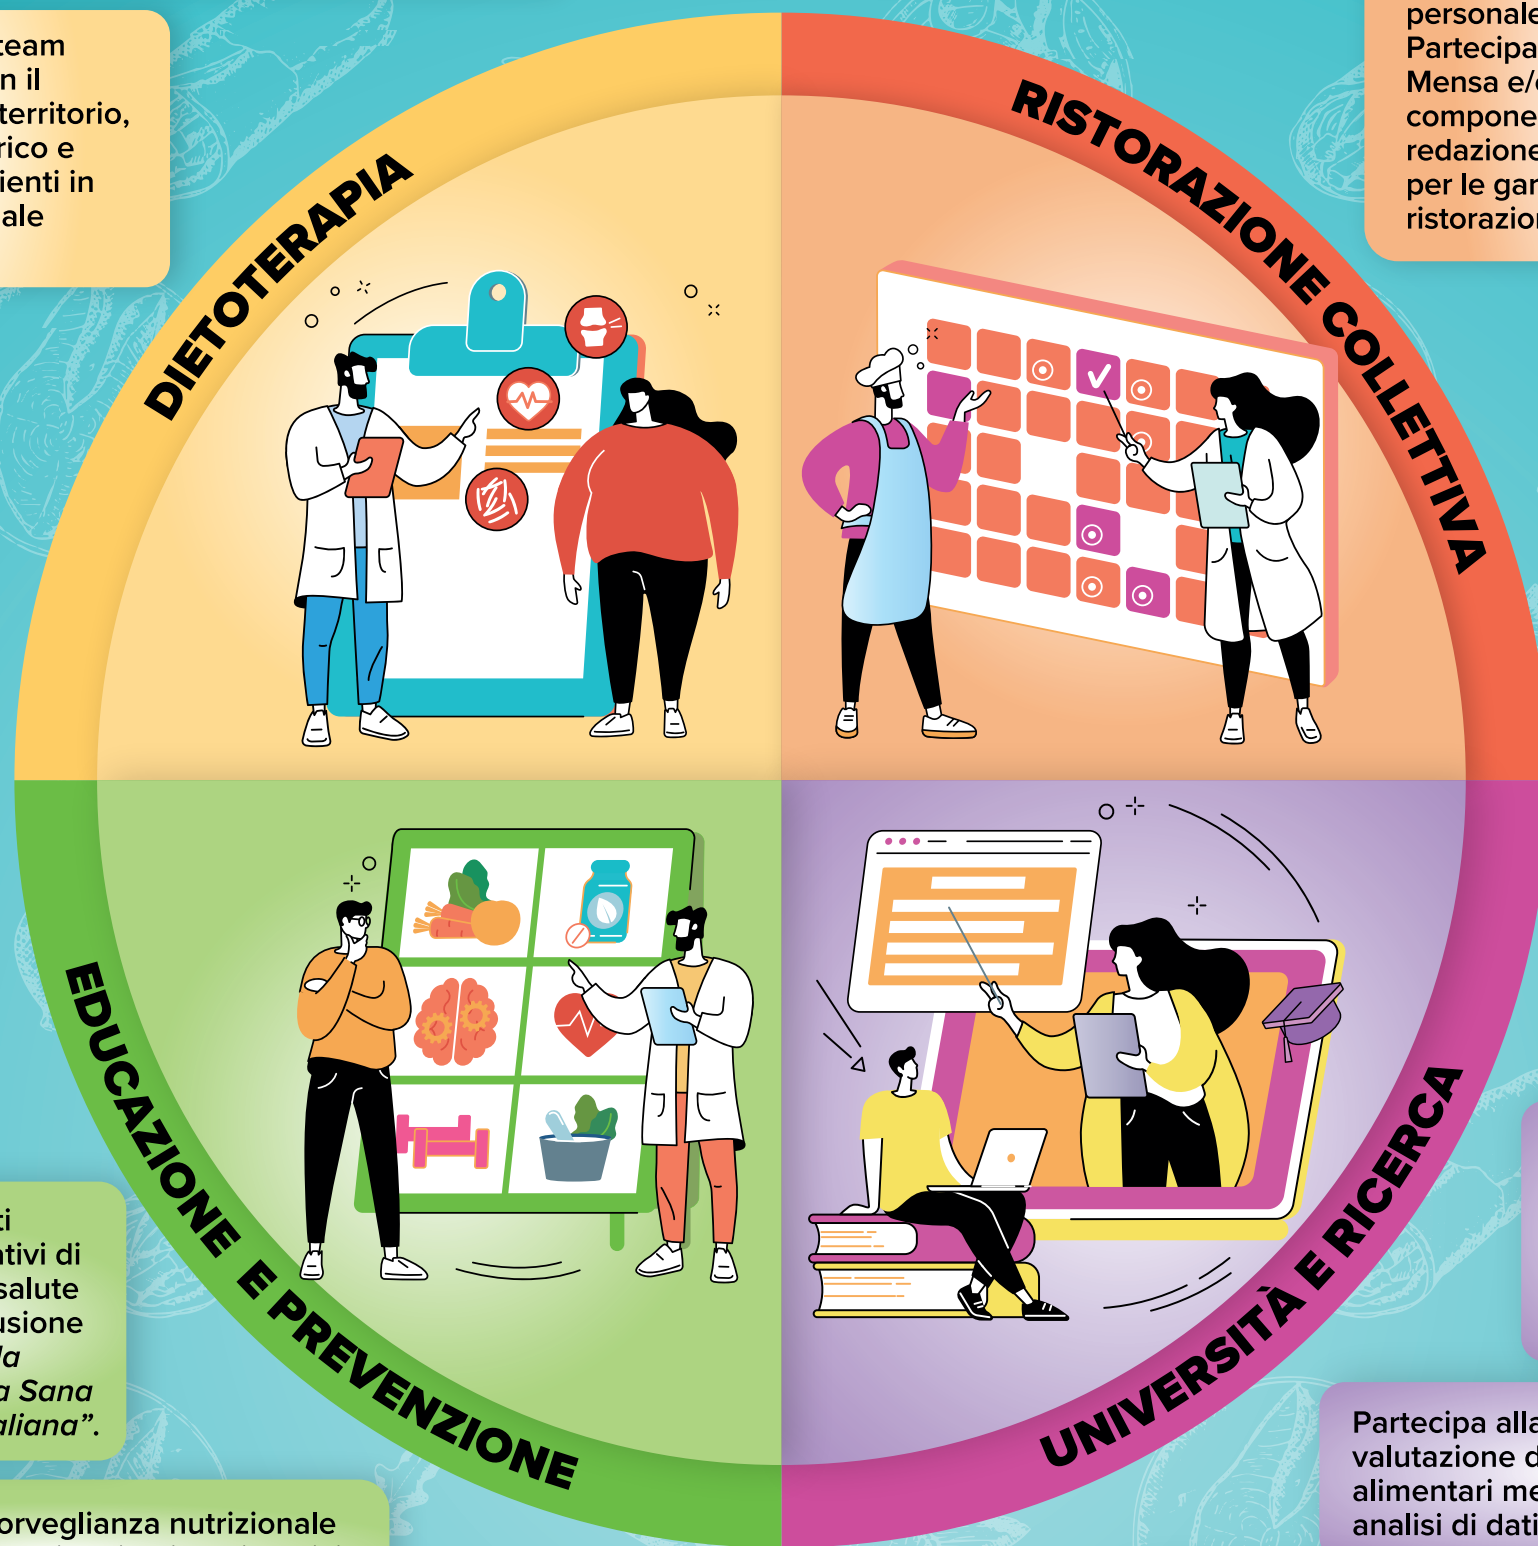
team
n il
territorio,
rico e
ienti in
ale

personale
Partecipa
Mensa e/
compone
redazione
per le gar
ristorazion

DIETOTERAPIA

RISTORAZIONE COLLETTIVA

EDUCAZIONE E PREVENZIONE

UNIVERSITÀ E RICERCA

ti
ntivi di
salute
usione
la
a Sana
aliana".

orveglianza nutrizionale

Partecipa alla
valutazione d
alimentari me
analisi di dati